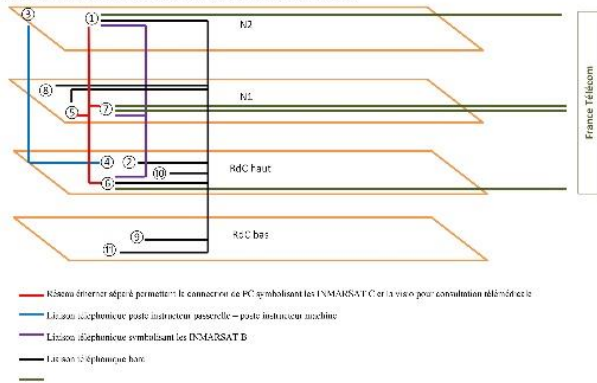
③
①
N2
⑧
N1
⑤
⑦
France Télécom
④
②
RdC haut
⑩
⑥
⑨
RdC bas
⑪

Réseau éthernet séparé permettant la connexion de PC symbolisant les INMARSAT C et la visio pour consultation télémédicale

Liaison téléphonique poste instructeur passerelle – poste instructeur machine

Liaison téléphonique symbolisant les INMARSAT B

Liaison téléphonique ham